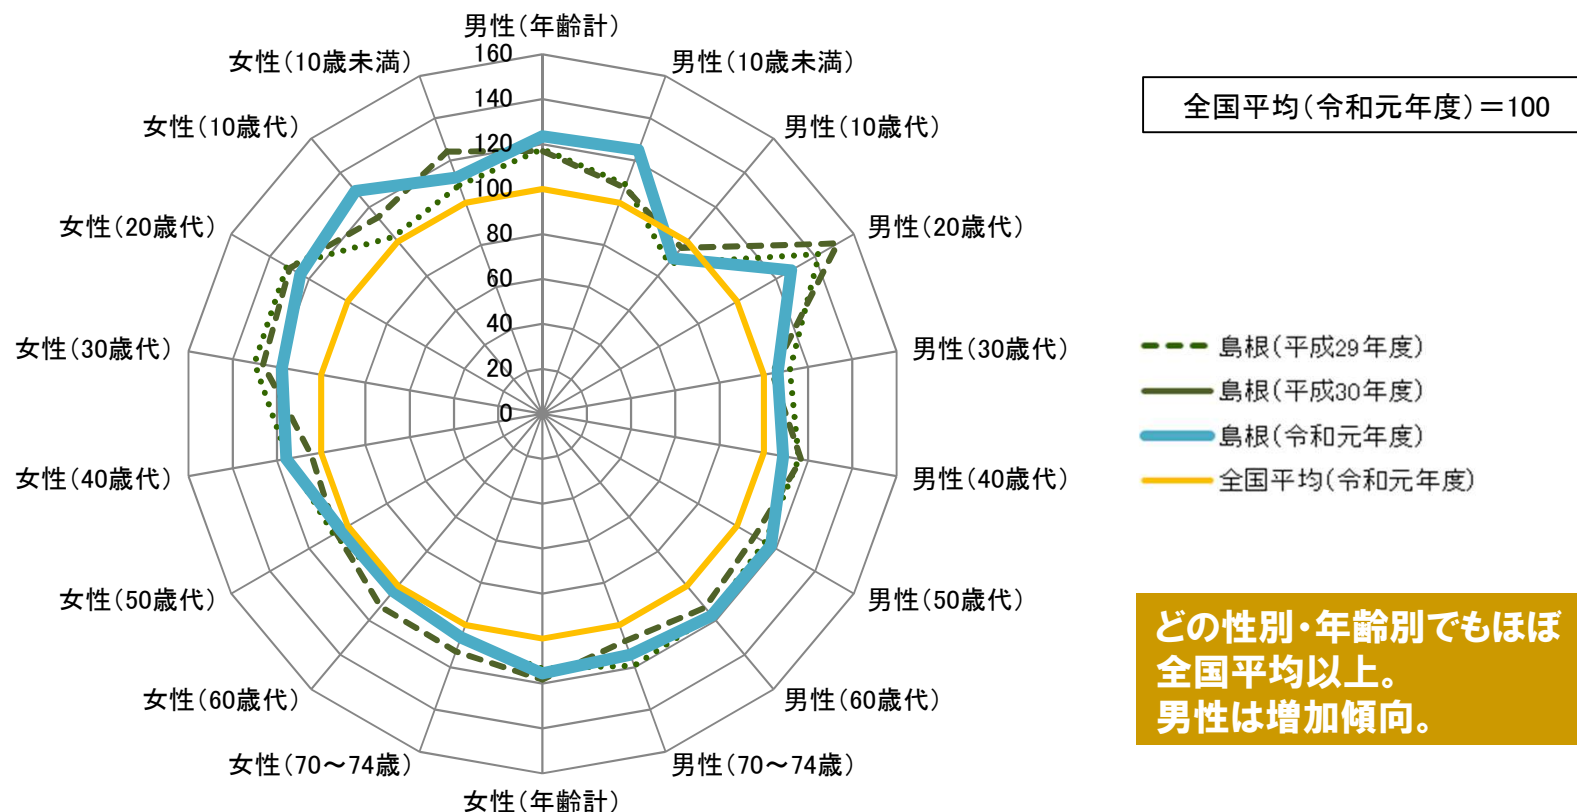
男性(年齢計)
160
140
120
100
80
60
40
20
0
男性(10歳未満)
男性(10歳代)
男性(20歳代)
男性(30歳代)
男性(40歳代)
男性(50歳代)
男性(60歳代)
男性(70～74歳)
女性(年齢計)
女性(70～74歳)
女性(60歳代)
女性(50歳代)
女性(40歳代)
女性(30歳代)
女性(20歳代)
女性(10歳代)
女性(10歳未満)

全国平均(令和元年度)＝100

島根(平成29年度)
島根(平成30年度)
島根(令和元年度)
全国平均(令和元年度)

どの性別・年齢別でもほぼ全国平均以上。
男性は増加傾向。